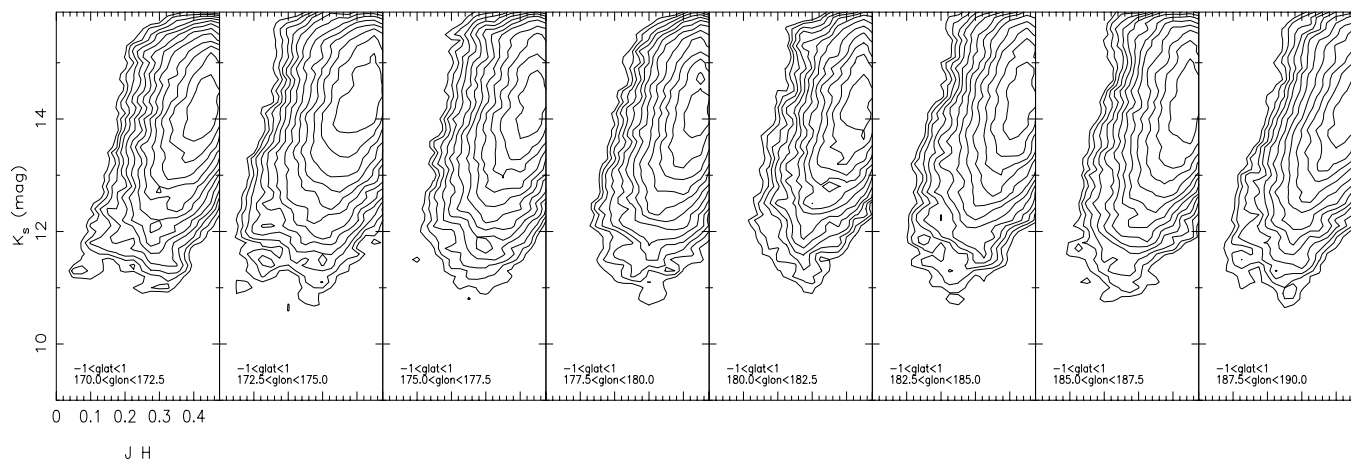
$K_s$ (mag)

14

12

10

−1<glat<1
170.0<glon<172.5

−1<glat<1
172.5<glon<175.0

−1<glat<1
175.0<glon<177.5

−1<glat<1
177.5<glon<180.0

−1<glat<1
180.0<glon<182.5

−1<glat<1
182.5<glon<185.0

−1<glat<1
185.0<glon<187.5

−1<glat<1
187.5<glon<190.0

0 0.1 0.2 0.3 0.4

J H